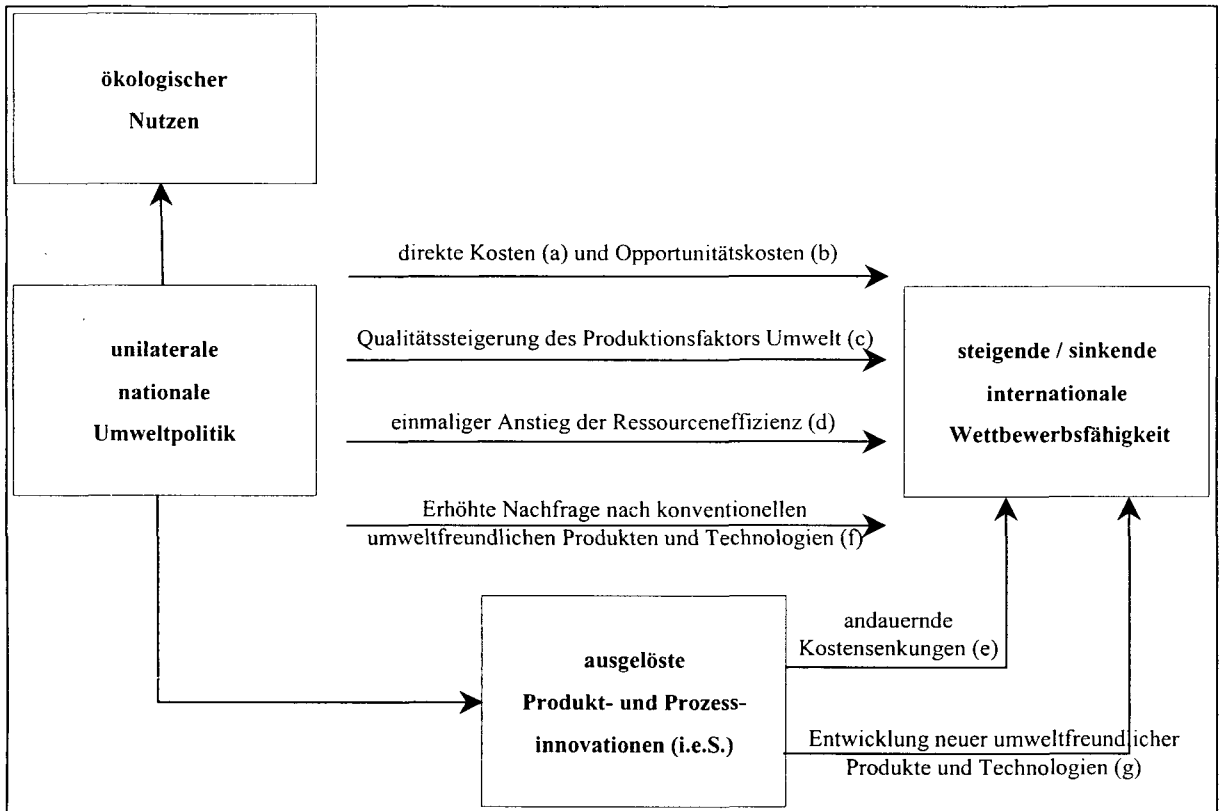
ökologischer Nutzen

unilaterale nationale Umweltpolitik

direkte Kosten (a) und Opportunitätskosten (b)

Qualitätssteigerung des Produktionsfaktors Umwelt (c)

einmaliger Anstieg der Ressourceneffizienz (d)

Erhöhte Nachfrage nach konventionellen umweltfreundlichen Produkten und Technologien (f)

steigende / sinkende internationale Wettbewerbsfähigkeit

ausgelöste Produkt- und Prozessinnovationen (i.e.S.)

andauernde Kostensenkungen (e)

Entwicklung neuer umweltfreundlicher Produkte und Technologien (g)